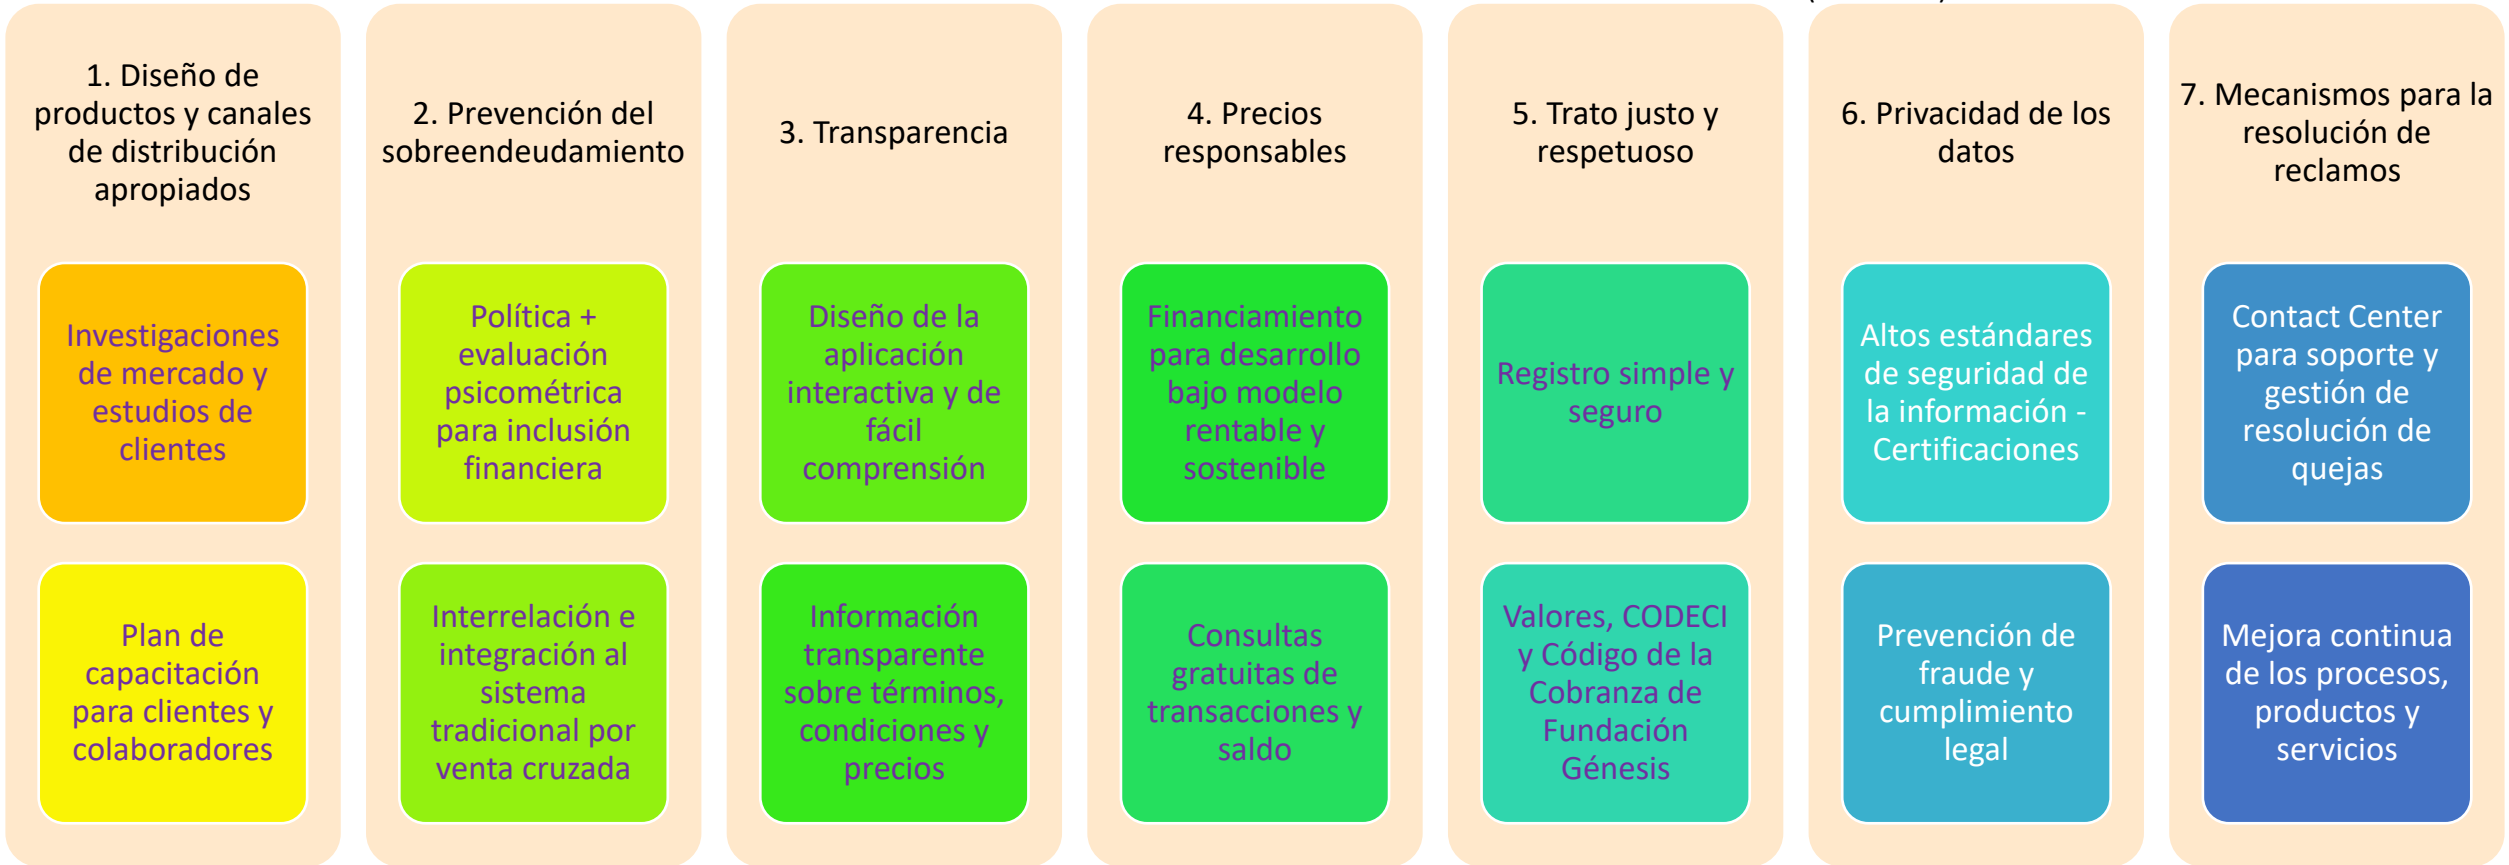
1. Diseño de productos y canales de distribución apropiados

Investigaciones de mercado y estudios de clientes

Plan de capacitación para clientes y colaboradores

2. Prevención del sobreendeudamiento

Política + evaluación psicométrica para inclusión financiera

Interrelación e integración al sistema tradicional por venta cruzada

3. Transparencia

Diseño de la aplicación interactiva y de fácil comprensión

Información transparente sobre términos, condiciones y precios

4. Precios responsables

Financiamiento para desarrollo bajo modelo rentable y sostenible

Consultas gratuitas de transacciones y saldo

5. Trato justo y respetuoso

Registro simple y seguro

Valores, CODECI y Código de la Cobranza de Fundación Génesis

6. Privacidad de los datos

Altos estándares de seguridad de la información - Certificaciones

Prevención de fraude y cumplimiento legal

7. Mecanismos para la resolución de reclamos

Contact Center para soporte y gestión de resolución de quejas

Mejora continua de los procesos, productos y servicios